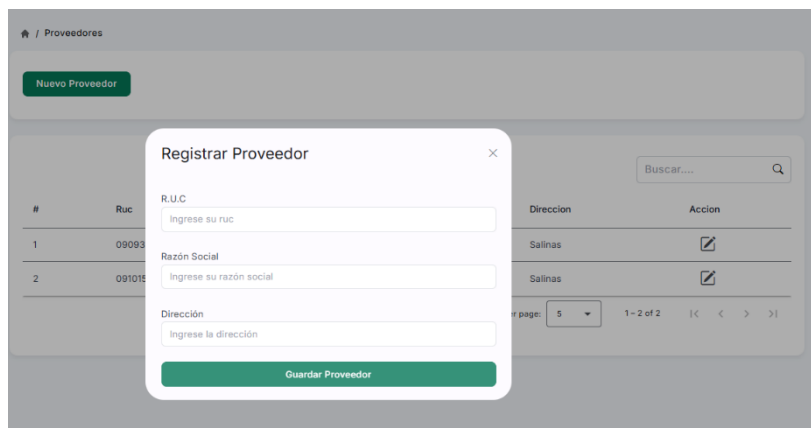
/ Proveedores

Nuevo Proveedor

Buscar....

| # | Ruc | Direccion | Accion |
|---|---|---|---|
| 1 | 09093 | Salinas | |
| 2 | 091015 | Salinas | |

r page: 5 1 – 2 of 2

Registrar Proveedor

×

R.U.C

Ingrese su ruc

Razón Social

Ingrese su razón social

Dirección

Ingrese la dirección

Guardar Proveedor